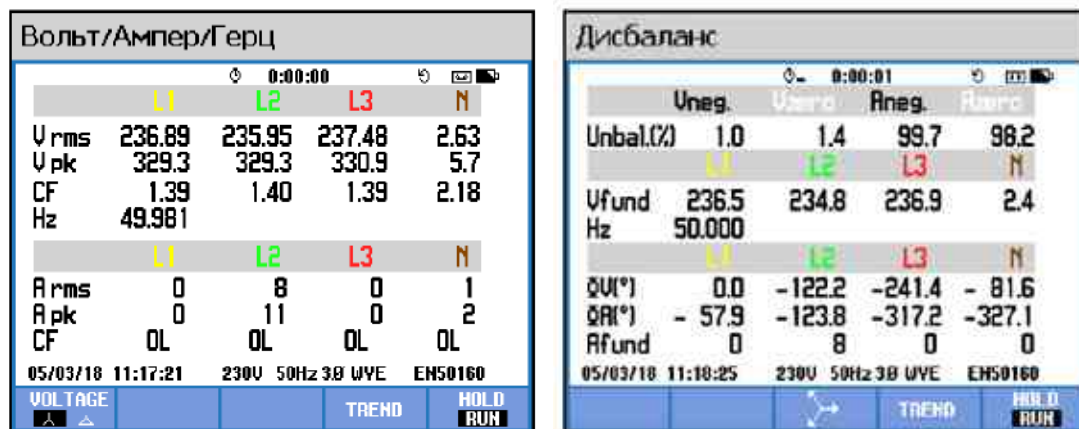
Вольт/Ампер/Герц

0:00:00

| | L1 | L2 | L3 | N |
|---|---|---|---|---|
| V rms | 236.89 | 235.95 | 237.48 | 2.63 |
| V pk | 329.3 | 329.3 | 330.9 | 5.7 |
| CF | 1.39 | 1.40 | 1.39 | 2.18 |
| Hz | 49.981 | | | |

| | L1 | L2 | L3 | N |
|---|---|---|---|---|
| A rms | 0 | 8 | 0 | 1 |
| A pk | 0 | 11 | 0 | 2 |
| CF | OL | OL | OL | OL |

05/03/18 11:17:21 230V 50Hz 3Ø WYE EN50160

VOLTAGE TREND HOLD RUN

Дисбаланс

0:00:01

| | Vneg. | Vzero | Aneg. | Azero |
|---|---|---|---|---|
| Unbal.(%) | 1.0 | 1.4 | 99.7 | 98.2 |

| | L1 | L2 | L3 | N |
|---|---|---|---|---|
| Vfund | 236.5 | 234.8 | 236.9 | 2.4 |
| Hz | 50.000 | | | |

| | L1 | L2 | L3 | N |
|---|---|---|---|---|
| ØV(°) | 0.0 | -122.2 | -241.4 | - 81.6 |
| ØA(°) | - 57.9 | -123.8 | -317.2 | -327.1 |
| Afund | 0 | 8 | 0 | 0 |

05/03/18 11:18:25 230V 50Hz 3Ø WYE EN50160

TREND HOLD RUN